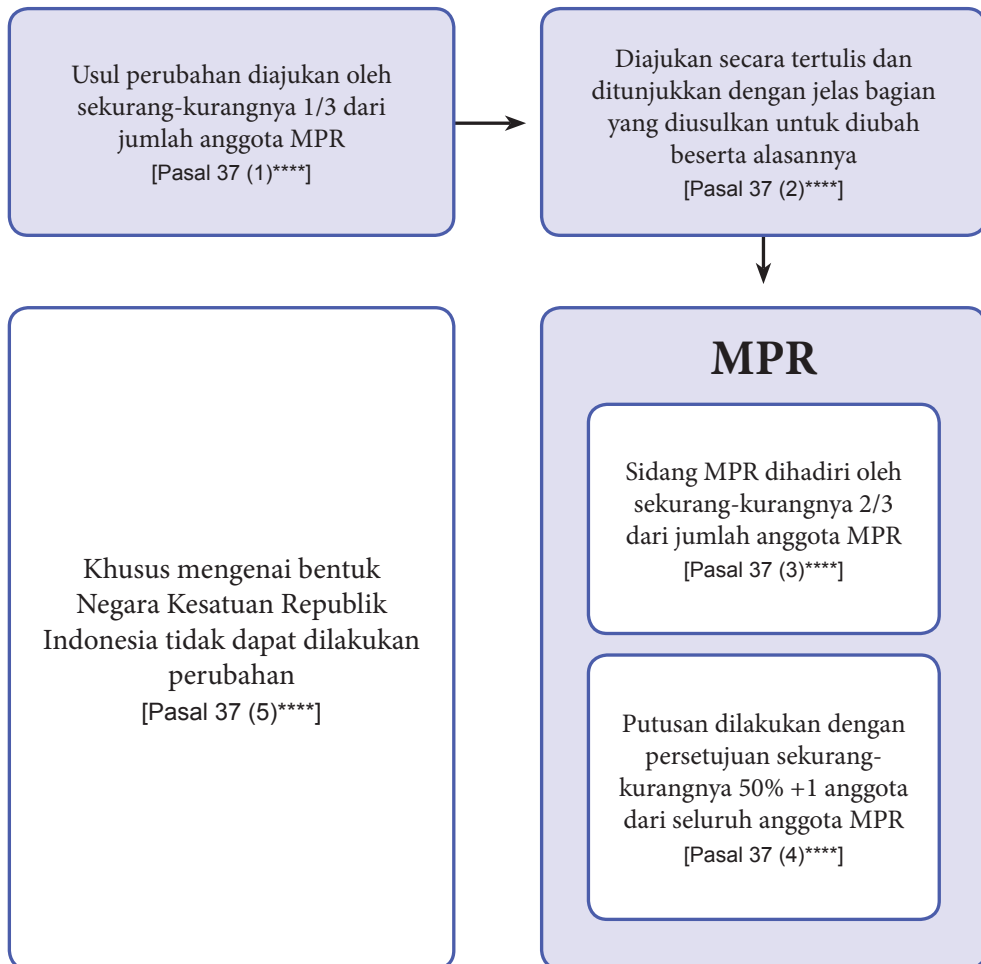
Usul perubahan diajukan oleh sekurang-kurangnya 1/3 dari jumlah anggota MPR
[Pasal 37 (1)****]

Diajukan secara tertulis dan ditunjukkan dengan jelas bagian yang diusulkan untuk diubah beserta alasannya
[Pasal 37 (2)****]

MPR

Sidang MPR dihadiri oleh sekurang-kurangnya 2/3 dari jumlah anggota MPR
[Pasal 37 (3)****]

Putusan dilakukan dengan persetujuan sekurang-kurangnya 50% +1 anggota dari seluruh anggota MPR
[Pasal 37 (4)****]

Khusus mengenai bentuk Negara Kesatuan Republik Indonesia tidak dapat dilakukan perubahan
[Pasal 37 (5)****]